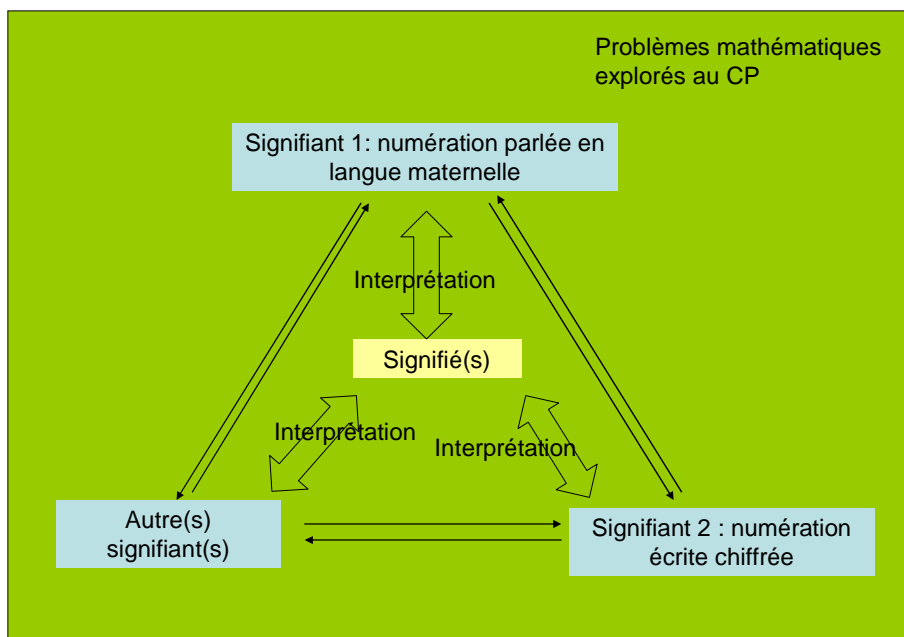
Problèmes mathématiques explorés au CP

Signifiant 1: numération parlée en langue maternelle

Interprétation

Signifié(s)

Interprétation

Interprétation

Autre(s) signifiant(s)

Signifiant 2 : numération écrite chiffrée